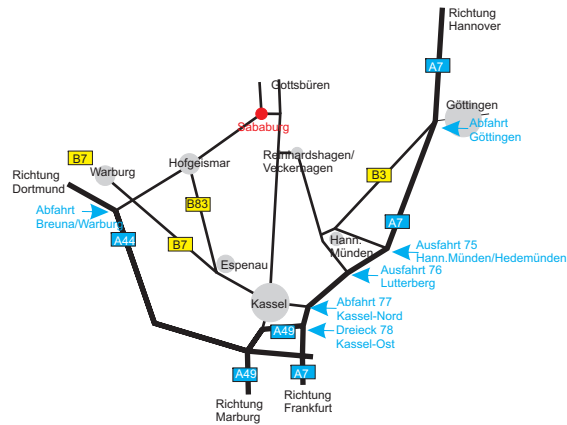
Richtung
Hannover

A7

Gottsbüren

Göttingen

Sababurg

Abfahrt
Göttingen

B7

Hofgeismar

Reinhardshagen/
Veckerhagen

Richtung
Dortmund

Warburg

B3

B83

Abfahrt
Breuna/Warburg

A7

A44

B7

Hann.
Münden

Ausfahrt 75
Hann.Münden/Hedemünden

Espenau

Ausfahrt 76
Lutterberg

Kassel

Abfahrt 77
Kassel-Nord

A49

Dreieck 78
Kassel-Ost

A49

A7

Richtung
Marburg

Richtung
Frankfurt